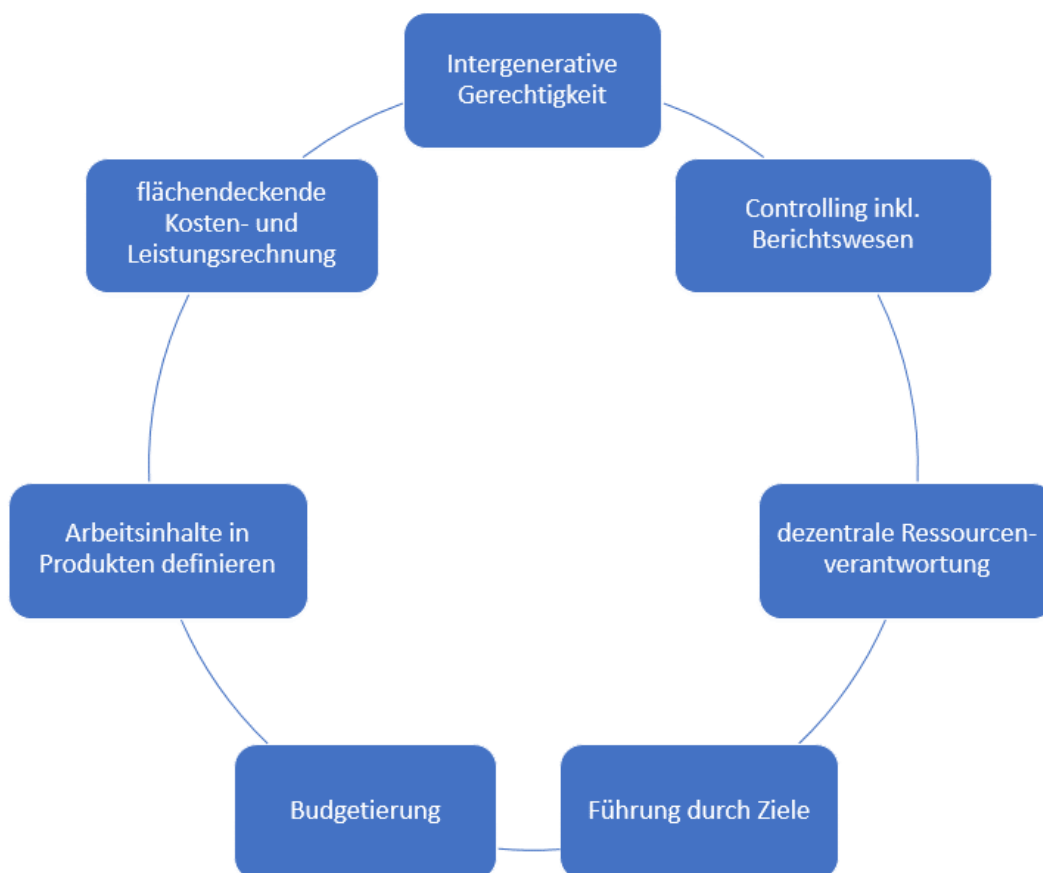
Intergenerative Gerechtigkeit

Controlling inkl. Berichtswesen

dezentrale Ressourcenverantwortung

Führung durch Ziele

Budgetierung

Arbeitsinhalte in Produkten definieren

flächendeckende Kosten- und Leistungsrechnung